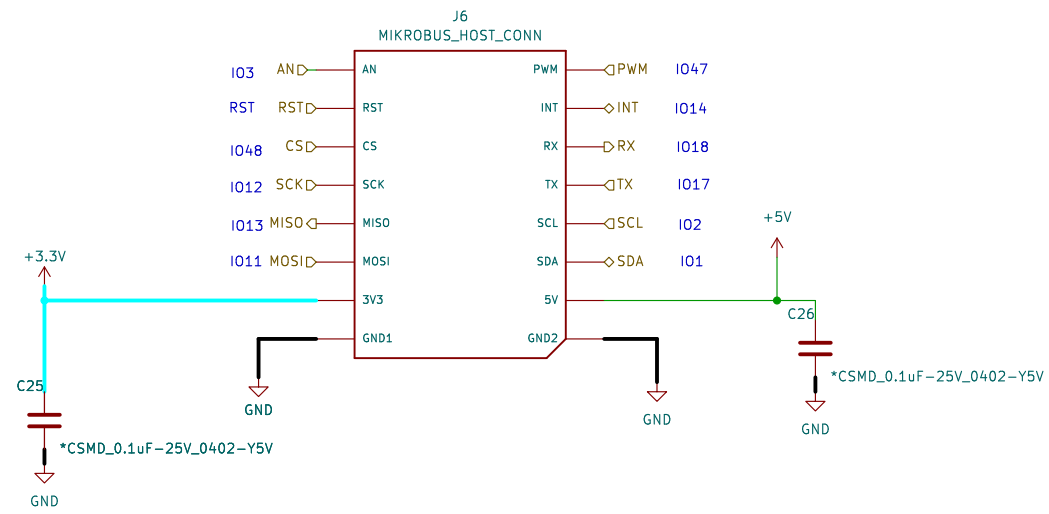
J6
MIKROBUS_HOST_CONN

IO3 AN AN
RST RST RST
IO48 CS CS
IO12 SCK SCK
IO13 MISO MISO
IO11 MOSI MOSI
3V3
GND1

PWM PWM IO47
INT INT IO14
RX RX IO18
TX TX IO17
SCL SCL IO2
SDA SDA IO1
5V
GND2

+3.3V
C25
*CSMD_0.1uF-25V_0402-Y5V
GND

GND

GND

+5V
C26
*CSMD_0.1uF-25V_0402-Y5V
GND